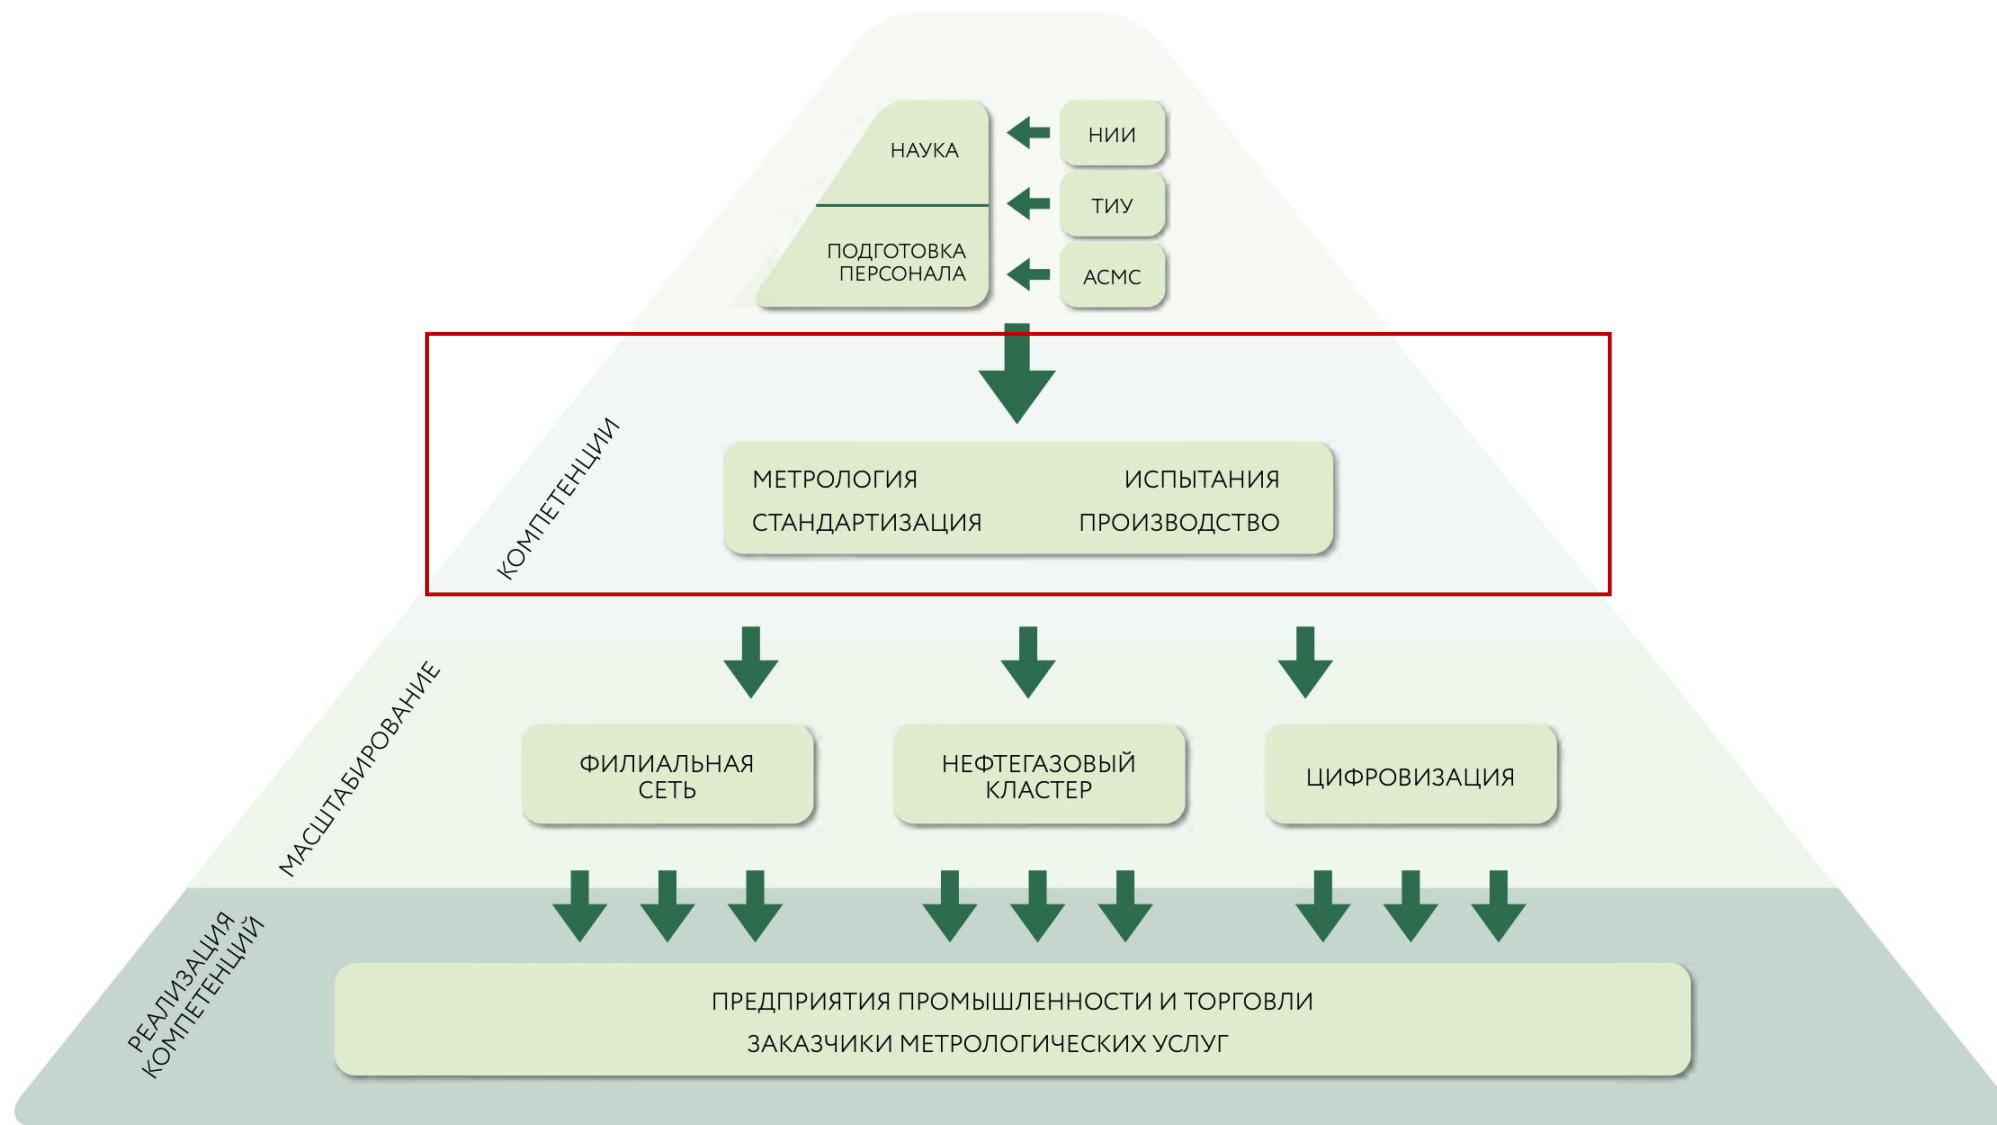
НАУКА

ПОДГОТОВКА ПЕРСОНАЛА

НИИ

ТИУ

АСМС

КОМПЕТЕНЦИИ

МЕТРОЛОГИЯ

ИСПЫТАНИЯ

СТАНДАРТИЗАЦИЯ

ПРОИЗВОДСТВО

МАСШТАБИРОВАНИЕ

ФИЛИАЛЬНАЯ СЕТЬ

НЕФТЕГАЗОВЫЙ КЛАСТЕР

ЦИФРОВИЗАЦИЯ

РЕАЛИЗАЦИЯ КОМПЕТЕНЦИЙ

ПРЕДПРИЯТИЯ ПРОМЫШЛЕННОСТИ И ТОРГОВЛИ

ЗАКАЗЧИКИ МЕТРОЛОГИЧЕСКИХ УСЛУГ